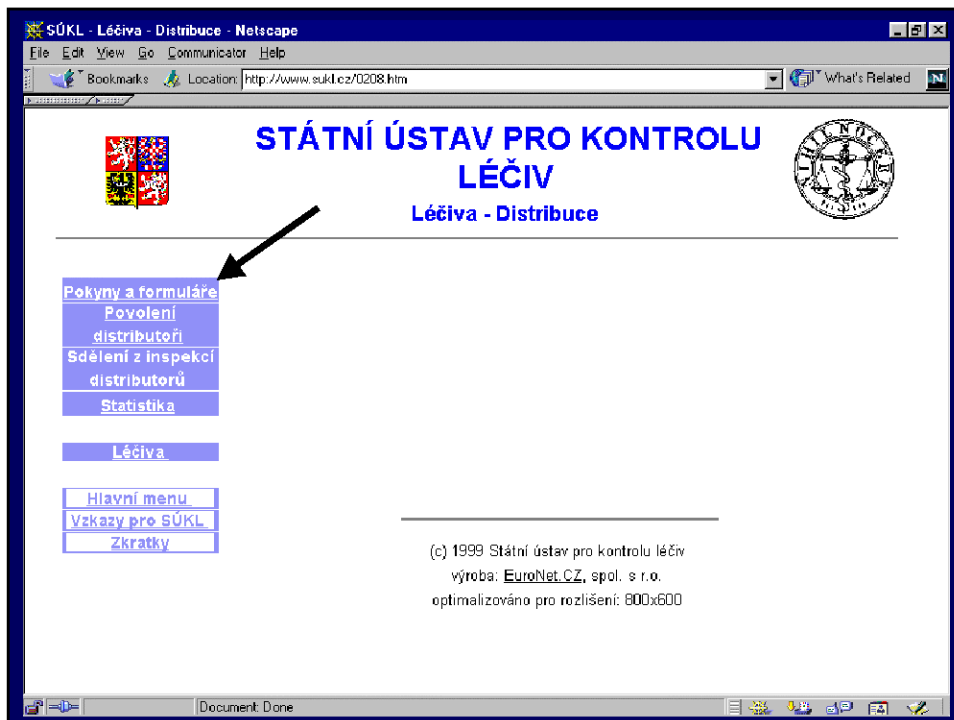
SÚKL - Léčiva - Distribuce - Netscape

File Edit View Go Communicator Help

Bookmarks Location: http://www.sukl.cz/0208.htm

What's Related

STÁTNÍ ÚSTAV PRO KONTROLU LÉČIV

Léčiva - Distribuce

Pokyny a formuláře

Povolení distributoři

Sdělení z inspekcí distributorů

Statistika

Léčiva

Hlavní menu

Vzkazy pro SÚKL

Zkratky

(c) 1999 Státní ústav pro kontrolu léčiv

výroba: EuroNet.CZ, spol. s r.o.

optimalizováno pro rozlišení: 800x600

Document: Done